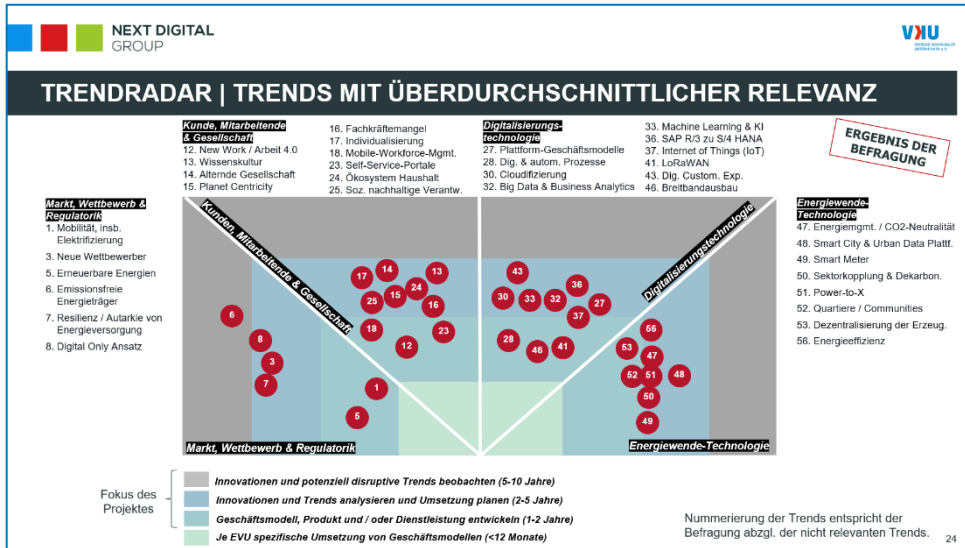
NEXT DIGITAL GROUP

VKU

TRENDRADAR | TRENDS MIT ÜBERDURCHSCHNITTLICHER RELEVANZ

ERGEBNIS DER BEFRAGUNG

Kunde, Mitarbeitende & Gesellschaft
12. New Work / Arbeit 4.0
13. Wissenskultur
14. Alternde Gesellschaft
15. Planet Centricity

16. Fachkräftemangel
17. Individualisierung
18. Mobile-Workforce-Mgmt.
22. Self-Service-Portale
24. Ökosystem Haushalt
25. Soz. nachhaltige Verantw.

Digitalisierungs-technologie
27. Plattform-Geschäftsmodelle
28. Dig. & autom. Prozesse
30. Cloudifizierung
32. Big Data & Business Analytics

33. Machine Learning & KI
36. SAP R/3 zu S/4 HANA
37. Internet of Things (IoT)
41. LoRaWAN
43. Dig. Custom. Exp.
46. Breitbandausbau

Markt, Wettbewerb & Regulatorik
1. Mobilität, insb. Elektrifizierung
3. Neue Wettbewerber
5. Erneuerbare Energien
6. Emissionsfreie Energieträger
7. Resilienz / Autarkie von Energieversorgung
8. Digital Only Ansatz

Energiewende-Technologie
47. Energiemgmt. / CO2-Neutralität
48. Smart City & Urban Data Plattf.
49. Smart Meter
50. Sektorkopplung & Dekarbon.
51. Power-to-X
52. Quartiere / Communities
53. Dezentralisierung der Erzeug.
56. Energieeffizienz

Kunden, Mitarbeitende & Gesellschaft
Digitalisierungstechnologie
Markt, Wettbewerb & Regulatorik
Energiewende-Technologie

17 14 13 25 15 24 16 6 18 23 8 12 3 7 1 5
43 30 33 32 36 27 37 28 46 41 56 53 47 52 51 48 50 49

Fokus des Projektes
Innovationen und potenziell disruptive Trends beobachten (5-10 Jahre)
Innovationen und Trends analysieren und Umsetzung planen (2-5 Jahre)
Geschäftsmodell, Produkt und / oder Dienstleistung entwickeln (1-2 Jahre)
Je EVU spezifische Umsetzung von Geschäftsmodellen (<12 Monate)

Nummerierung der Trends entspricht der Befragung abzgl. der nicht relevanten Trends.

24